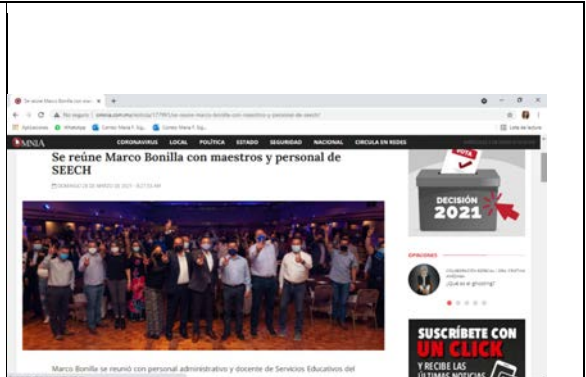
Se reúne Marco Bonilla con maes ×

No seguro | omnia.com.mx/noticia/177991/se-reune-marco-bonilla-con-maestros-y-personal-de-seech/

Aplicaciones WhatsApp Correo: María F. Eg... Correo: María F. Eg...

Lista de lectura

OMNIA

CORONAVIRUS LOCAL POLÍTICA ESTADO SEGURIDAD NACIONAL CIRCULA EN REDES

Se reúne Marco Bonilla con maestros y personal de SEECH

DOMINGO 28 DE MARZO DE 2021 - 8:27:55 AM

VOTA

DECISIÓN 2021

OPINIONES

¿Qué es el ghosting?

SUSCRÍBETE CON UN CLICK

Y RECIBE LAS ÚLTIMAS NOTICIAS

Marco Bonilla se reunió con personal administrativo y docente de Servicios Educativos del